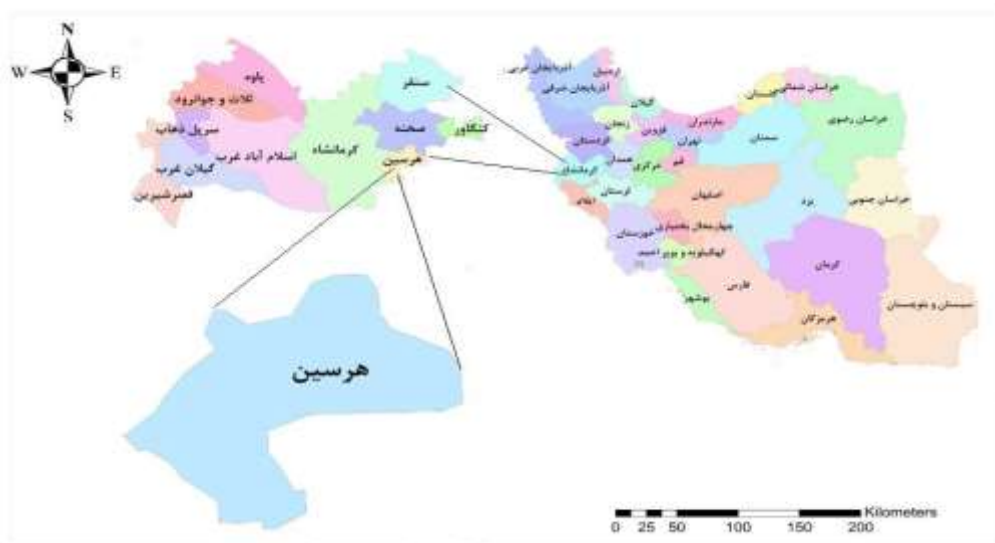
N
W
E
S

پاوه
ثلاث و جوانرود
سرپل ذهاب
اسلام آباد غرب
گیلان غرب
قصرشیرین
کرمانشاه
سنقر
صحنه
کنگاور
هرسین

آذربایجان غربی
اردبیل
آذربایجان شرقی
گیلان
زنجان
مازندران
گلستان
خراسان شمالی
خراسان رضوی
کردستان
قزوین
تهران
سمنان
همدان
قم
مرکزی
کرمانشاه
لرستان
ایلام
اصفهان
یزد
خراسان جنوبی
خوزستان
چهارمحال بختیاری
کهگیلویه و بویراحمد
کرمان
فارس
بوشهر
هرمزگان
سیستان و بلوچستان

هرسین

Kilometers
0 25 50 100 150 200